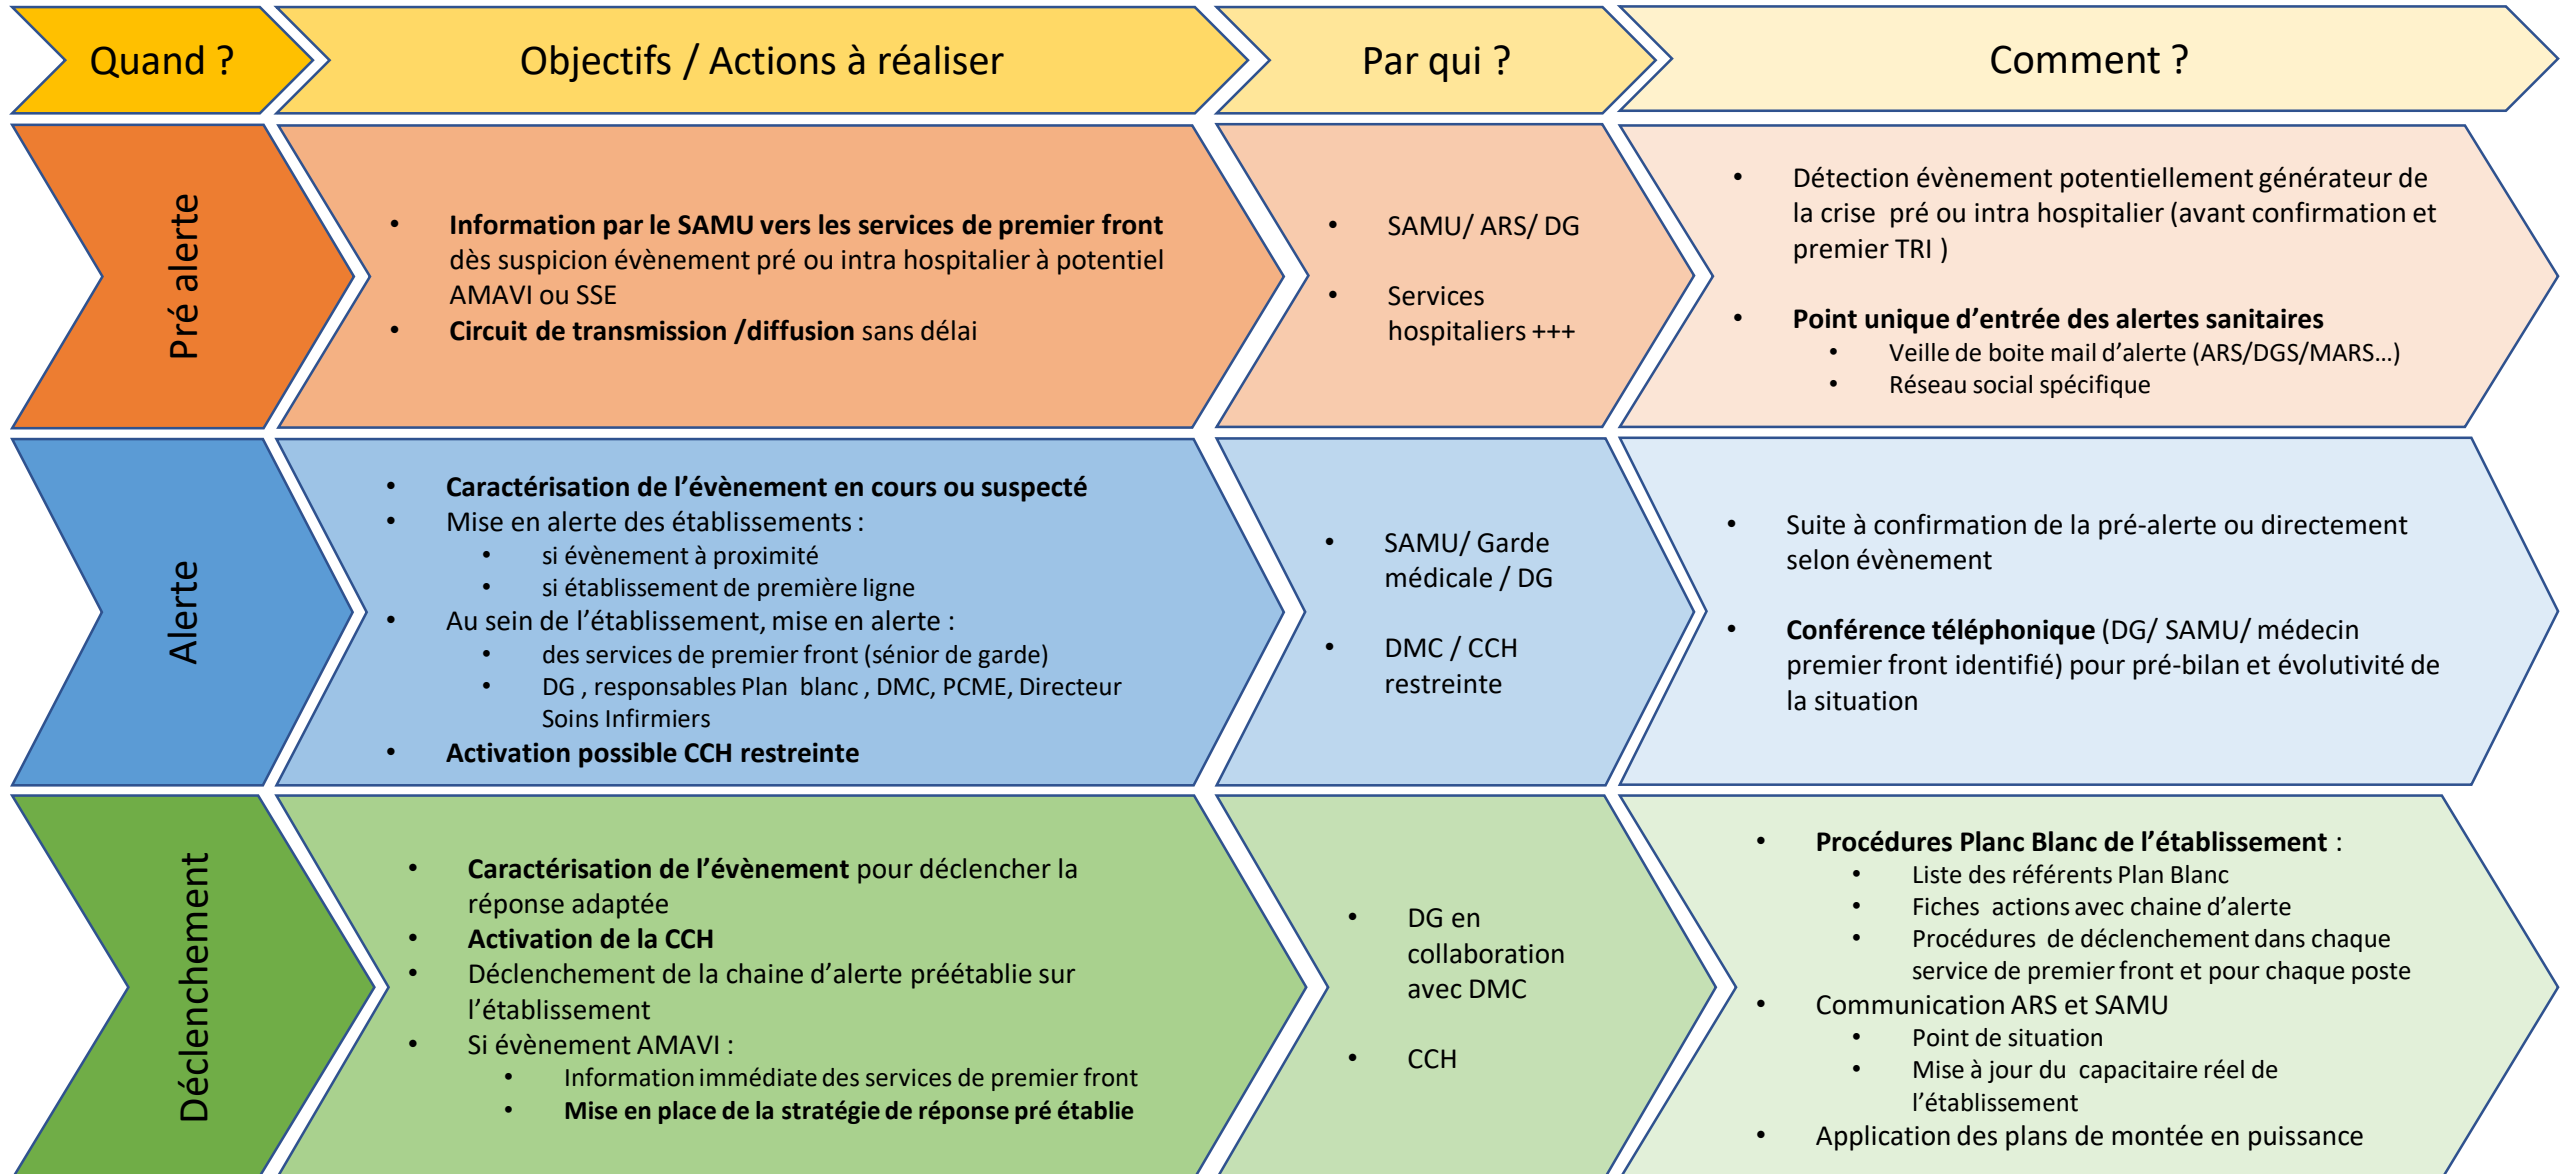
Quand ?

Objectifs / Actions à réaliser

Par qui ?

Comment ?

Pré alerte

- Information par le SAMU vers les services de premier front dès suspicion évènement pré ou intra hospitalier à potentiel AMAVI ou SSE
- Circuit de transmission /diffusion sans délai

- SAMU/ ARS/ DG
- Services hospitaliers +++

- Détection évènement potentiellement générateur de la crise pré ou intra hospitalier (avant confirmation et premier TRI )
- Point unique d'entrée des alertes sanitaires
  - Veille de boite mail d'alerte (ARS/DGS/MARS…)
  - Réseau social spécifique

Alerte

- Caractérisation de l'évènement en cours ou suspecté
- Mise en alerte des établissements :
  - si évènement à proximité
  - si établissement de première ligne
- Au sein de l'établissement, mise en alerte :
  - des services de premier front (sénior de garde)
  - DG , responsables Plan blanc , DMC, PCME, Directeur Soins Infirmiers
- Activation possible CCH restreinte

- SAMU/ Garde médicale / DG
- DMC / CCH restreinte

- Suite à confirmation de la pré-alerte ou directement selon évènement
- Conférence téléphonique (DG/ SAMU/ médecin premier front identifié) pour pré-bilan et évolutivité de la situation

Déclenchement

- Caractérisation de l'évènement pour déclencher la réponse adaptée
- Activation de la CCH
- Déclenchement de la chaine d'alerte préétablie sur l'établissement
- Si évènement AMAVI :
  - Information immédiate des services de premier front
  - Mise en place de la stratégie de réponse pré établie

- DG en collaboration avec DMC
- CCH

- Procédures Planc Blanc de l'établissement :
  - Liste des référents Plan Blanc
  - Fiches actions avec chaine d'alerte
  - Procédures de déclenchement dans chaque service de premier front et pour chaque poste
- Communication ARS et SAMU
  - Point de situation
  - Mise à jour du capacitaire réel de l'établissement
- Application des plans de montée en puissance